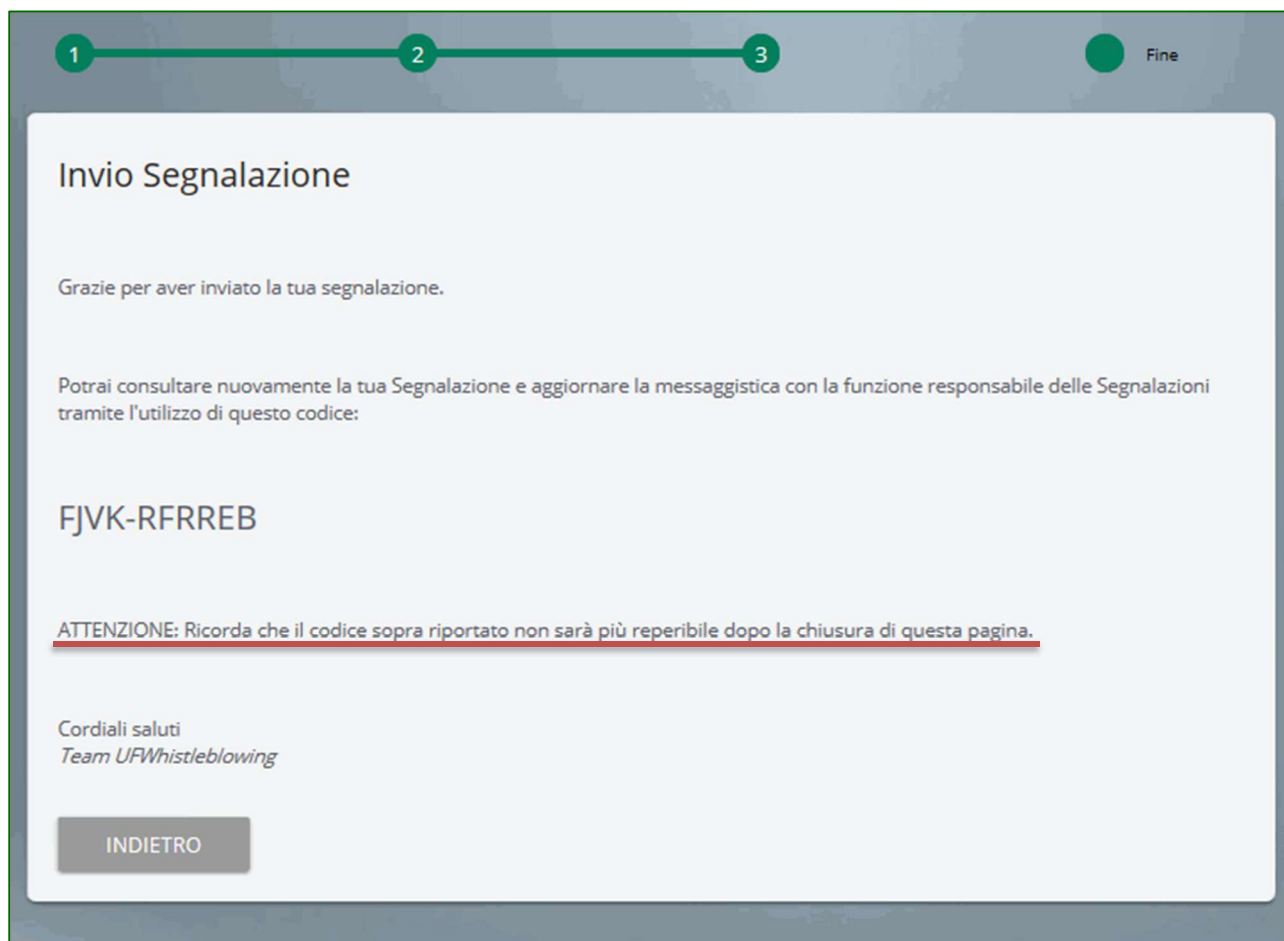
1
2
3
Fine

Invio Segnalazione

Grazie per aver inviato la tua segnalazione.

Potrai consultare nuovamente la tua Segnalazione e aggiornare la messaggistica con la funzione responsabile delle Segnalazioni tramite l'utilizzo di questo codice:

FJVK-RFRREB

ATTENZIONE: Ricorda che il codice sopra riportato non sarà più reperibile dopo la chiusura di questa pagina.

Cordiali saluti
Team UFWhistleblowing

INDIETRO